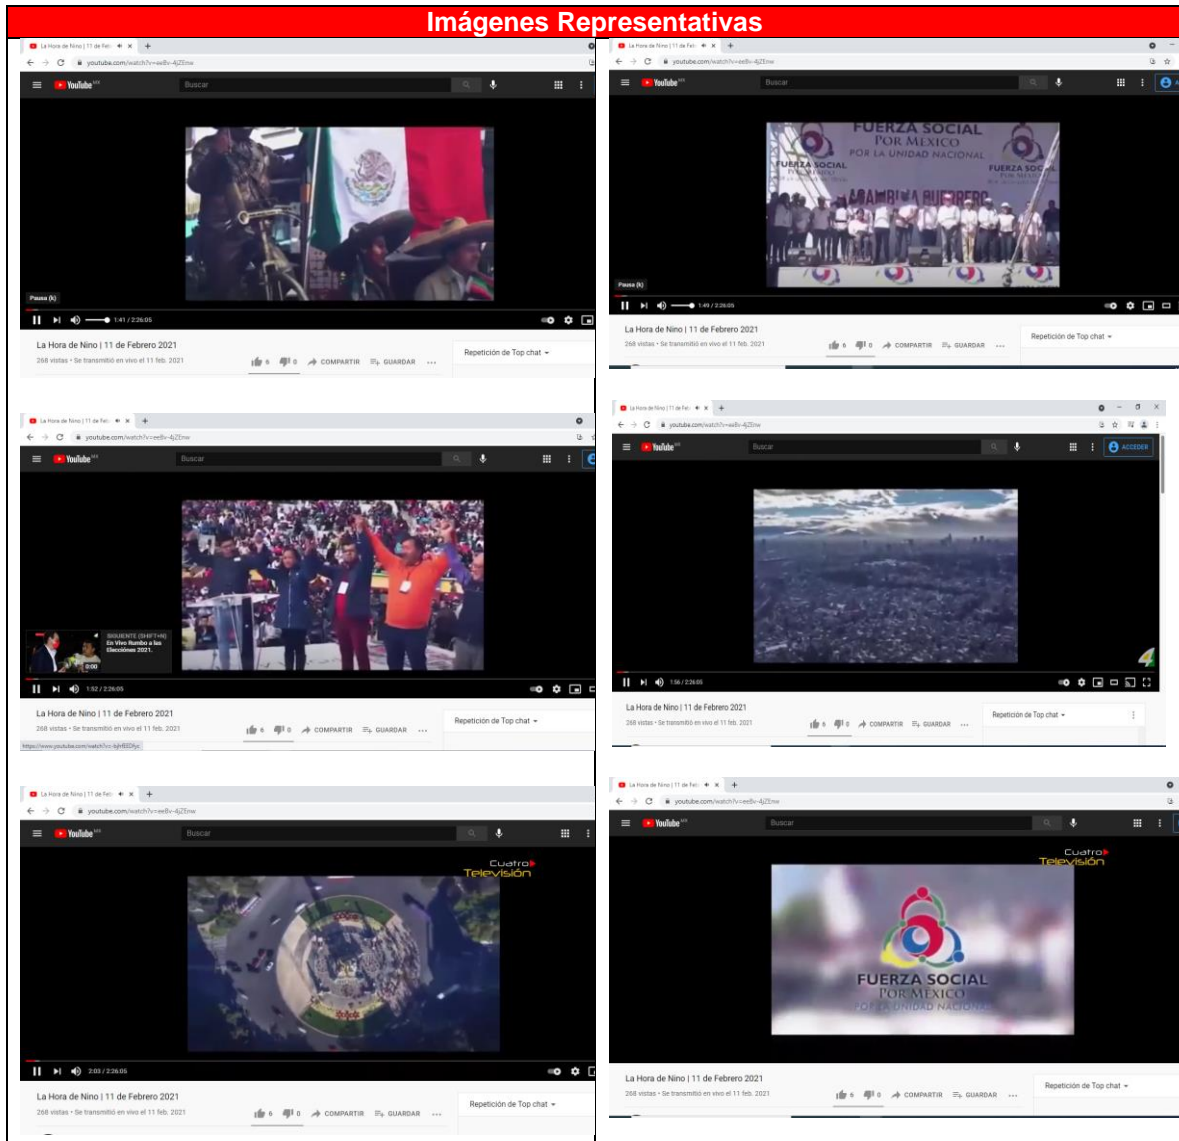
Imágenes Representativas

La Hora de Nino | 11 de Fel
youtube.com/watch?v=ee8v-4jZEnw
YouTube MX
Buscar
Pausa (k)
1:41 / 2:26:05
La Hora de Nino | 11 de Febrero 2021
268 vistas • Se transmitió en vivo el 11 feb. 2021
6 0 COMPARTIR GUARDAR
Repetición de Top chat

La Hora de Nino | 11 de Fel
youtube.com/watch?v=ee8v-4jZEnw
YouTube MX
Buscar
FUERZA SOCIAL POR MÉXICO POR LA UNIDAD NACIONAL
FUERZA SOCIAL POR MÉXICO
FUERZA SOCIAL POR MÉXICO
Pausa (k)
1:49 / 2:26:05
La Hora de Nino | 11 de Febrero 2021
268 vistas • Se transmitió en vivo el 11 feb. 2021
6 0 COMPARTIR GUARDAR
Repetición de Top chat

La Hora de Nino | 11 de Fel
youtube.com/watch?v=ee8v-4jZEnw
YouTube MX
Buscar
SIGUIENTE (SHIFT+N) En Vivo Rumbo a las Elecciones 2021.
0:00
1:52 / 2:26:05
La Hora de Nino | 11 de Febrero 2021
268 vistas • Se transmitió en vivo el 11 feb. 2021
6 0 COMPARTIR GUARDAR
Repetición de Top chat
https://www.youtube.com/watch?v=bjhf8EDfjo

La Hora de Nino | 11 de Fel
youtube.com/watch?v=ee8v-4jZEnw
YouTube MX
Buscar
ACCEDER
1:56 / 2:26:05
La Hora de Nino | 11 de Febrero 2021
268 vistas • Se transmitió en vivo el 11 feb. 2021
6 0 COMPARTIR GUARDAR
Repetición de Top chat

La Hora de Nino | 11 de Fel
youtube.com/watch?v=ee8v-4jZEnw
YouTube MX
Buscar
Cuatro Televisión
2:03 / 2:26:05
La Hora de Nino | 11 de Febrero 2021
268 vistas • Se transmitió en vivo el 11 feb. 2021
6 0 COMPARTIR GUARDAR
Repetición de Top chat

La Hora de Nino | 11 de Fel
youtube.com/watch?v=ee8v-4jZEnw
YouTube MX
Buscar
Cuatro Televisión
FUERZA SOCIAL POR MÉXICO POR LA UNIDAD NACIONAL
La Hora de Nino | 11 de Febrero 2021
268 vistas • Se transmitió en vivo el 11 feb. 2021
6 0 COMPARTIR GUARDAR
Repetición de Top chat